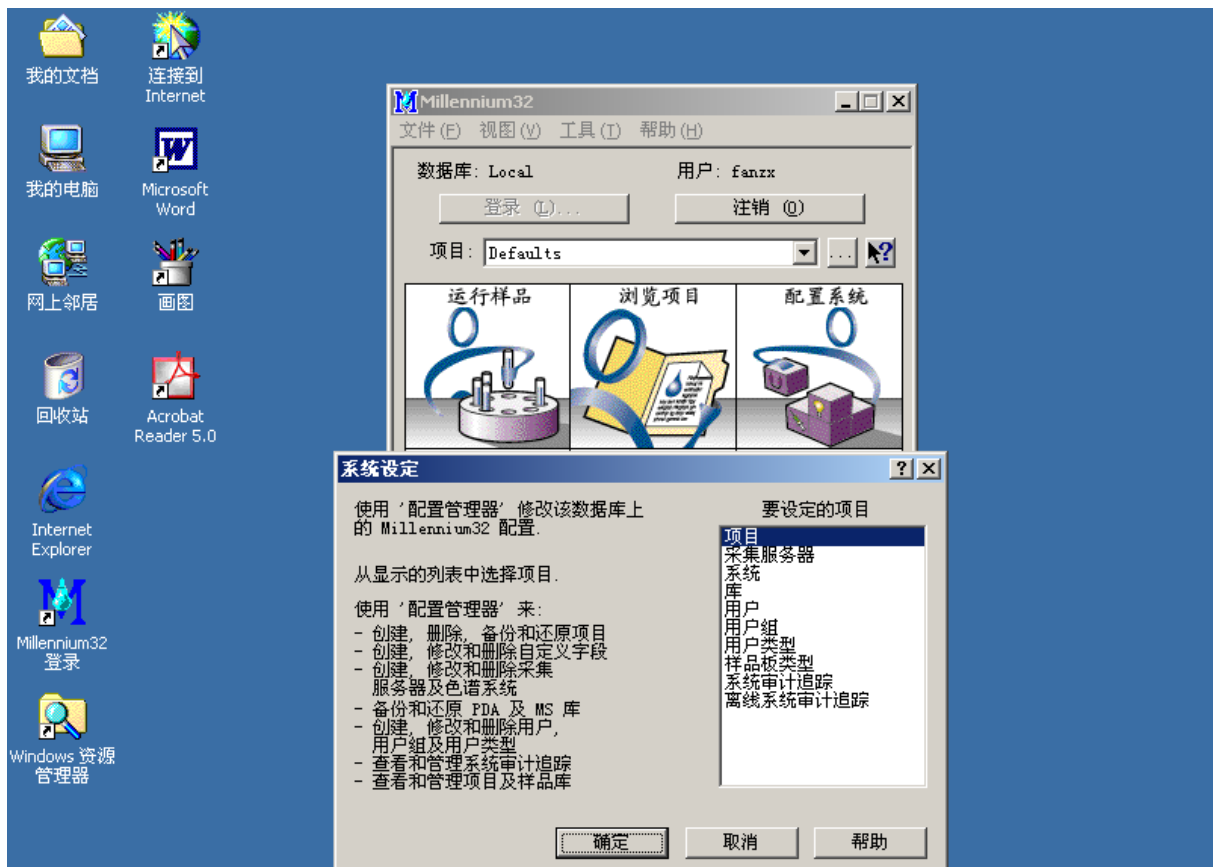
我的文档

连接到 Internet

我的电脑

Microsoft Word

网上邻居

画图

回收站

Acrobat Reader 5.0

Internet Explorer

Millennium32 登录

Windows 资源管理器

Millennium32

文件(F) 视图(V) 工具(T) 帮助(H)

数据库: Local

用户: fanzx

登录 (L)...

注销 (O)

项目: Defaults

运行样品

浏览项目

配置系统

系统设定

使用'配置管理器'修改该数据库上的 Millennium32 配置.

从显示的列表中选择项目.

使用'配置管理器'来:
- 创建, 删除, 备份和还原项目
- 创建, 修改和删除自定义字段
- 创建, 修改和删除采集服务器及色谱系统
- 备份和还原 PDA 及 MS 库
- 创建, 修改和删除用户, 用户組及用户类型
- 查看和管理系统审计追踪
- 查看和管理项目及样品库

要设定的项目

项目
采集服务器
系统
库
用户
用户組
用户类型
样品板类型
系统审计追踪
离线系统审计追踪

确定

取消

帮助